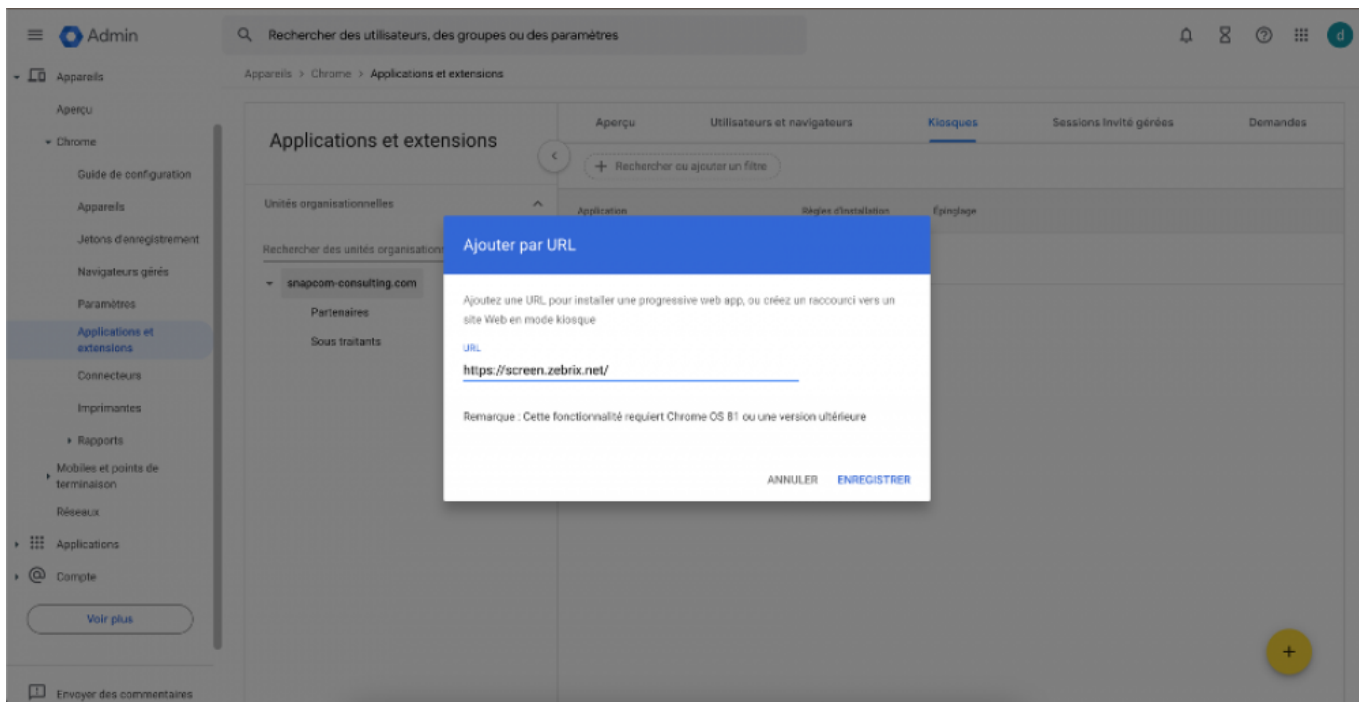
Admin

Rechercher des utilisateurs, des groupes ou des paramètres

d

Appareils
Aperçu
Chrome
Guide de configuration
Appareils
Jetons d'enregistrement
Navigateurs gérés
Paramètres
Applications et extensions
Connecteurs
Imprimantes
Rapports
Mobiles et points de terminaison
Réseaux
Applications
Compte
Voir plus
Envoyer des commentaires

Appareils > Chrome > Applications et extensions

Applications et extensions

Unités organisationnelles

Rechercher des unités organisation

snapcom-consulting.com
Partenaires
Sous traitants

Aperçu
Utilisateurs et navigateurs
Kiosques
Sessions Invité gérées
Demandes

Rechercher ou ajouter un filtre

Application
Règles d'installation
Épinglage

Ajouter par URL

Ajoutez une URL pour installer une progressive web app, ou créez un raccourci vers un site Web en mode kiosque

URL
https://screen.zebrix.net/

Remarque : Cette fonctionnalité requiert Chrome OS 81 ou une version ultérieure

ANNULER
ENREGISTRER

+